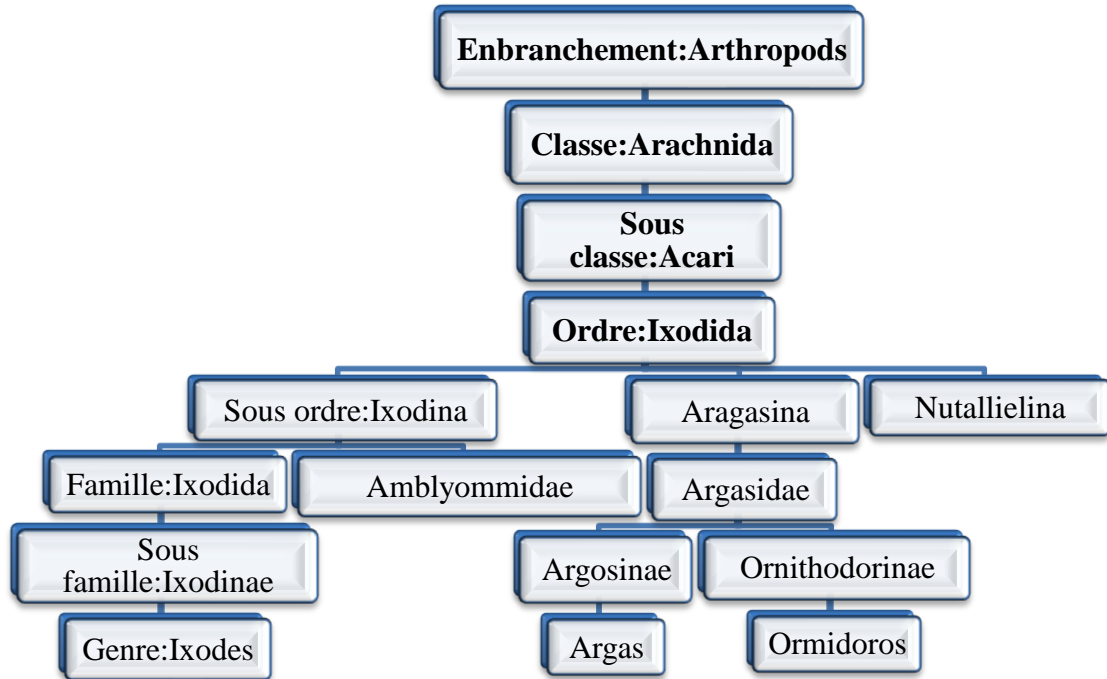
Enbranchement:Arthropods

Classe:Arachnida

Sous classe:Acari

Ordre:Ixodida

Sous ordre:Ixodina

Aragasina

Nutallielina

Famille:Ixodida

Amblyommidae

Argasidae

Sous famille:Ixodinae

Argosinae

Ornithodorinae

Genre:Ixodes

Argas

Ormidoros